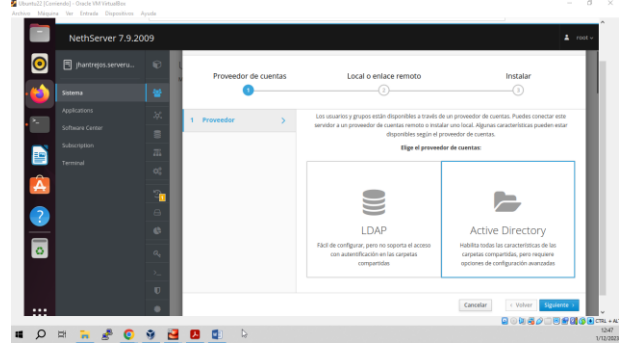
Ubuntu22 [Corriendo] - Oracle VM VirtualBox
Archivo Máquina Ver Entrada Dispositivos Ayuda

NethServer 7.9.2009

root

jhantrejos.serveru...

Sistema
Applications
Software Center
Subscription
Terminal

Proveedor de cuentas
Local o enlace remoto
Instalar

1 Proveedor

Los usuarios y grupos están disponibles a través de un proveedor de cuentas. Puedes conectar este servidor a un proveedor de cuentas remoto o instalar uno local. Algunas características pueden estar disponibles según el proveedor de cuentas.

Elige el proveedor de cuentas:

LDAP
Fácil de configurar, pero no soporta el acceso con autenticación en las carpetas compartidas

Active Directory
Habilita todas las características de las carpetas compartidas, pero requiere opciones de configuración avanzadas

Cancelar
‹ Volver
Siguiente ›

CTRL + ALT
12:47
1/12/2023